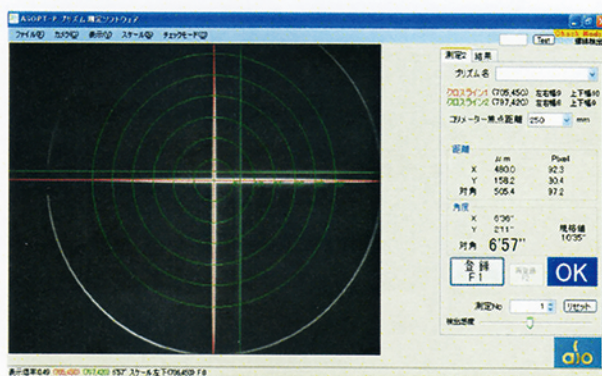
AOPT-P プリズム測定ソフトウェア

ファイル(F) カメラ(C) 表示(V) スケール(S) チェックモード(M)

Test

Check Mode

測定 結果

プリズム名

クロスライン1 (705,450) 左右幅0 上下幅0
クロスライン2 (797,420) 左右幅0 上下幅0

コリメーター焦点距離 250 mm

距離

| | μm | Pixel |
|---|---|---|
| X | 480.0 | 92.3 |
| Y | 158.2 | 30.4 |
| 対角 | 505.4 | 97.2 |

角度

X 6'36"
Y 2'11"
対角 6'57"

閾値値
10'35"

登録
F1

OK

測定No 1 リセット

検出感度

表示倍率0.49 (705,450) (797,420) 6'57" スケール右 T-(706,453) F:8